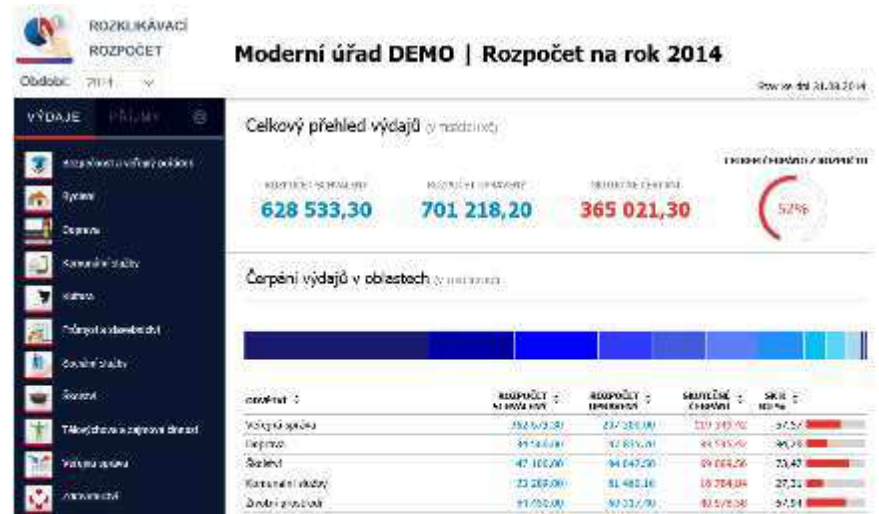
ROZKLIKÁVACÍ ROZPOČET

Období: 2014

Moderní úřad DEMO | Rozpočet na rok 2014

Stav ke dni 31.12.2014

VÝDAJE PŘÍJMY

Bezpečnost a veřejný pořádek

Bydlení

Doprava

Komunální služby

Kultura

Průmysl a stavebnictví

Sociální služby

Školství

Tělovýchova a zájmová činnost

Veřejná správa

Zdravotnictví

Celkový přehled výdajů (v tisících Kč)

ROZPOČET SCHVÁLENÝ
628 533,30

ROZPOČET UPRAVENÝ
701 218,20

SKUTEČNÉ ČERPÁNÍ
365 021,30

ČERPÁNÍ UPRAVENÉHO ROZPOČTU
52%

Čerpání výdajů v oblastech (v tisících Kč)

| OBLAST | ROZPOČET SCHVÁLENÝ | ROZPOČET UPRAVENÝ | SKUTEČNÉ ČERPÁNÍ | SKUT. UR % |
|---|---|---|---|---|
| Veřejná správa | 252 673,30 | 237 180,00 | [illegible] | 57,57 |
| Doprava | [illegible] | 92 833,00 | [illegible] | 46,74 |
| Školství | 47 100,00 | 94 047,50 | 69 008,20 | 73,47 |
| Komunální služby | 23 200,00 | 81 460,16 | 18 704,04 | 27,31 |
| Životní prostředí | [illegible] | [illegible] | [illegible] | 57,54 |